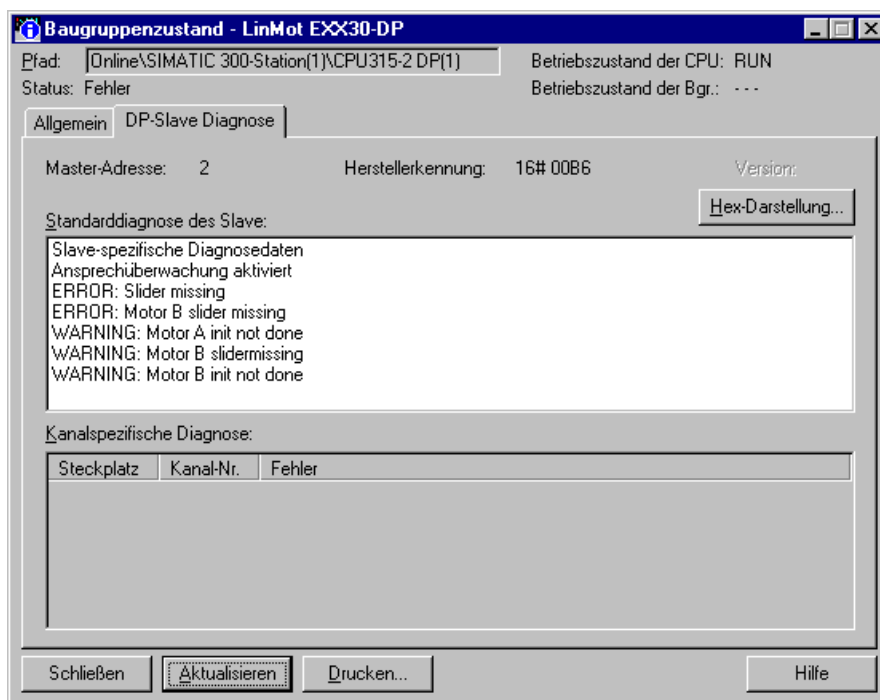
Baugruppenzustand - LinMot EXX30-DP

Pfad: Online\SIMATIC 300-Station(1)\CPU315-2 DP(1)
Betriebszustand der CPU: RUN
Status: Fehler
Betriebszustand der Bgr.: - - -

Allgemein | DP-Slave Diagnose

Master-Adresse: 2
Herstellerkennung: 16# 00B6
Version:

Hex-Darstellung...

Standarddiagnose des Slave:

Slave-spezifische Diagnosedaten
Ansprechüberwachung aktiviert
ERROR: Slider missing
ERROR: Motor B slider missing
WARNING: Motor A init not done
WARNING: Motor B slidermissing
WARNING: Motor B init not done

Kanalspezifische Diagnose:

| Steckplatz | Kanal-Nr. | Fehler |
|---|---|---|

Schließen | Aktualisieren | Drucken... | Hilfe